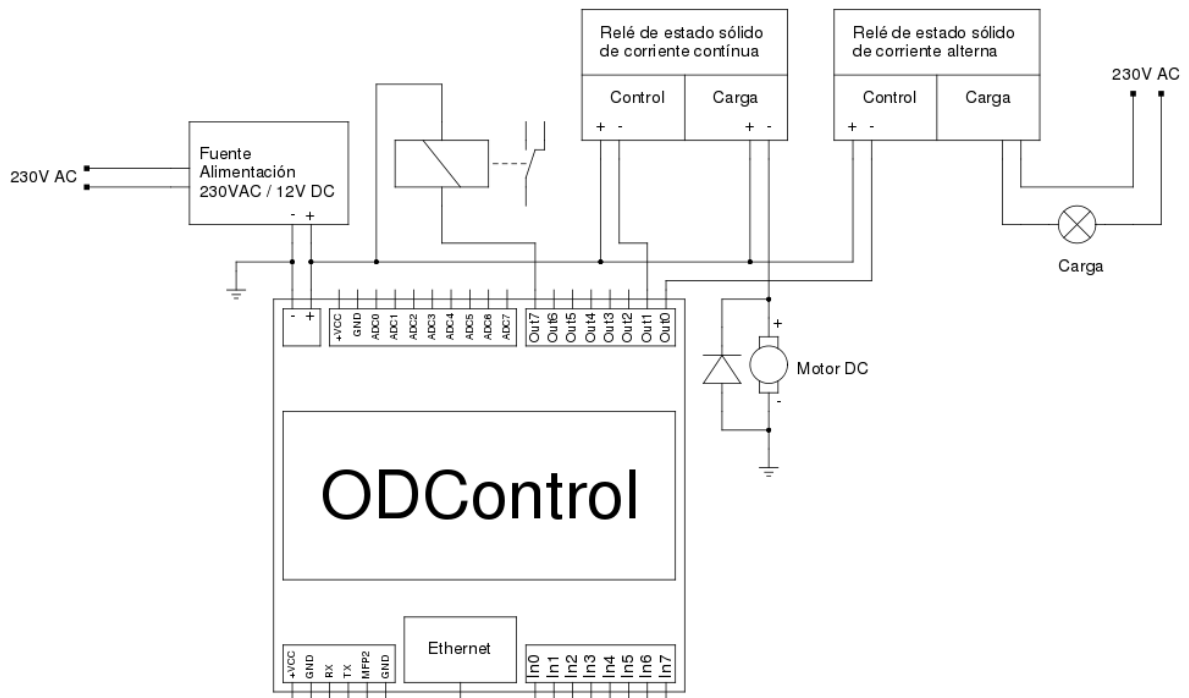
Relé de estado sólido de corriente contínua

Control

Carga

+ -

+ -

Relé de estado sólido de corriente alterna

Control

Carga

+ -

230V AC

Fuente Alimentación 230VAC / 12V DC

- +

230V AC

Carga

- +

+VCC GND ADC0 ADC1 ADC2 ADC3 ADC4 ADC5 ADC6 ADC7

Out7 Out6 Out5 Out4 Out3 Out2 Out1 Out0

+

Motor DC

-

ODControl

Ethernet

+VCC GND RX TX MFP2 GND

In0 In1 In2 In3 In4 In5 In6 In7